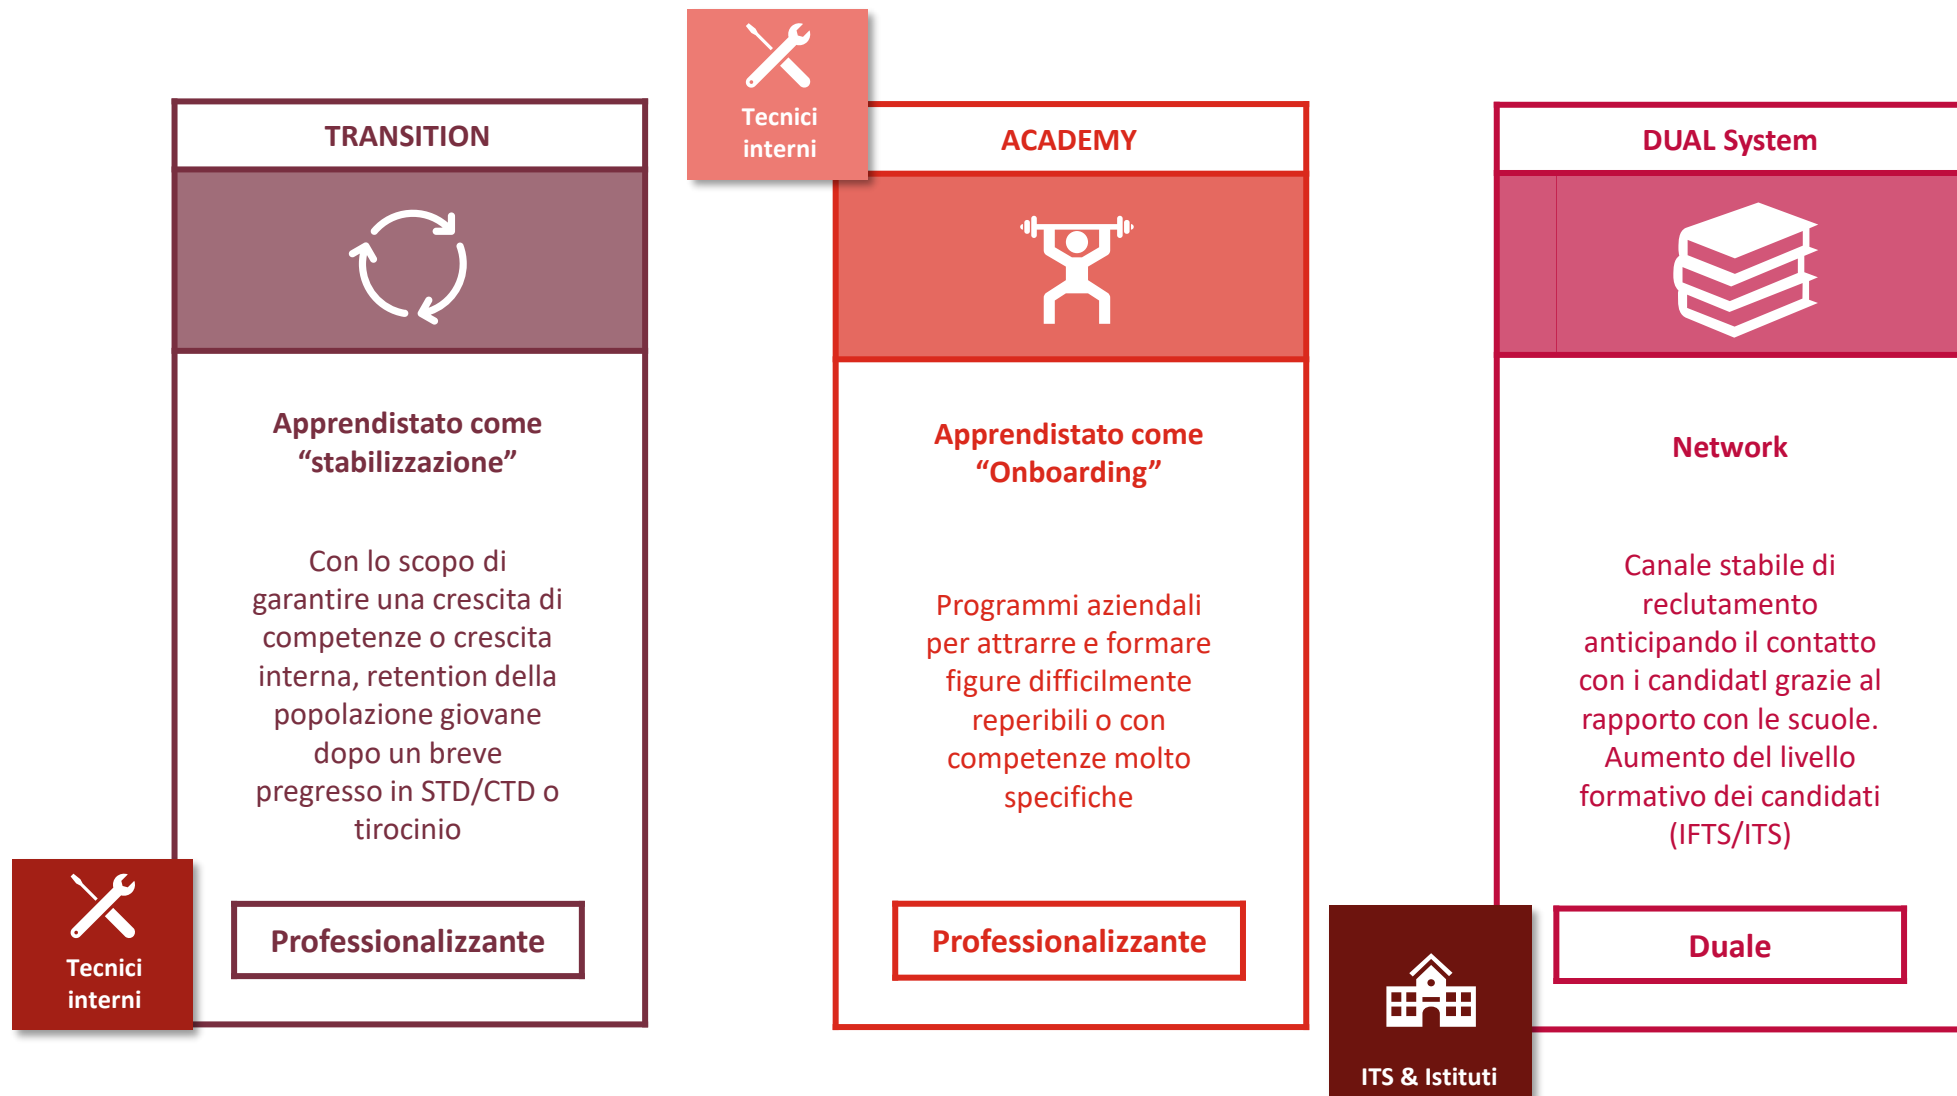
TRANSITION

Apprendistato come “stabilizzazione”

Con lo scopo di garantire una crescita di competenze o crescita interna, retention della popolazione giovane dopo un breve pregresso in STD/CTD o tirocinio

Professionalizzante

Tecnici interni

Tecnici interni

ACADEMY

Apprendistato come “Onboarding”

Programmi aziendali per attrarre e formare figure difficilmente reperibili o con competenze molto specifiche

Professionalizzante

DUAL System

Network

Canale stabile di reclutamento anticipando il contatto con i candidatI grazie al rapporto con le scuole. Aumento del livello formativo dei candidati (IFTS/ITS)

Duale

ITS & Istituti